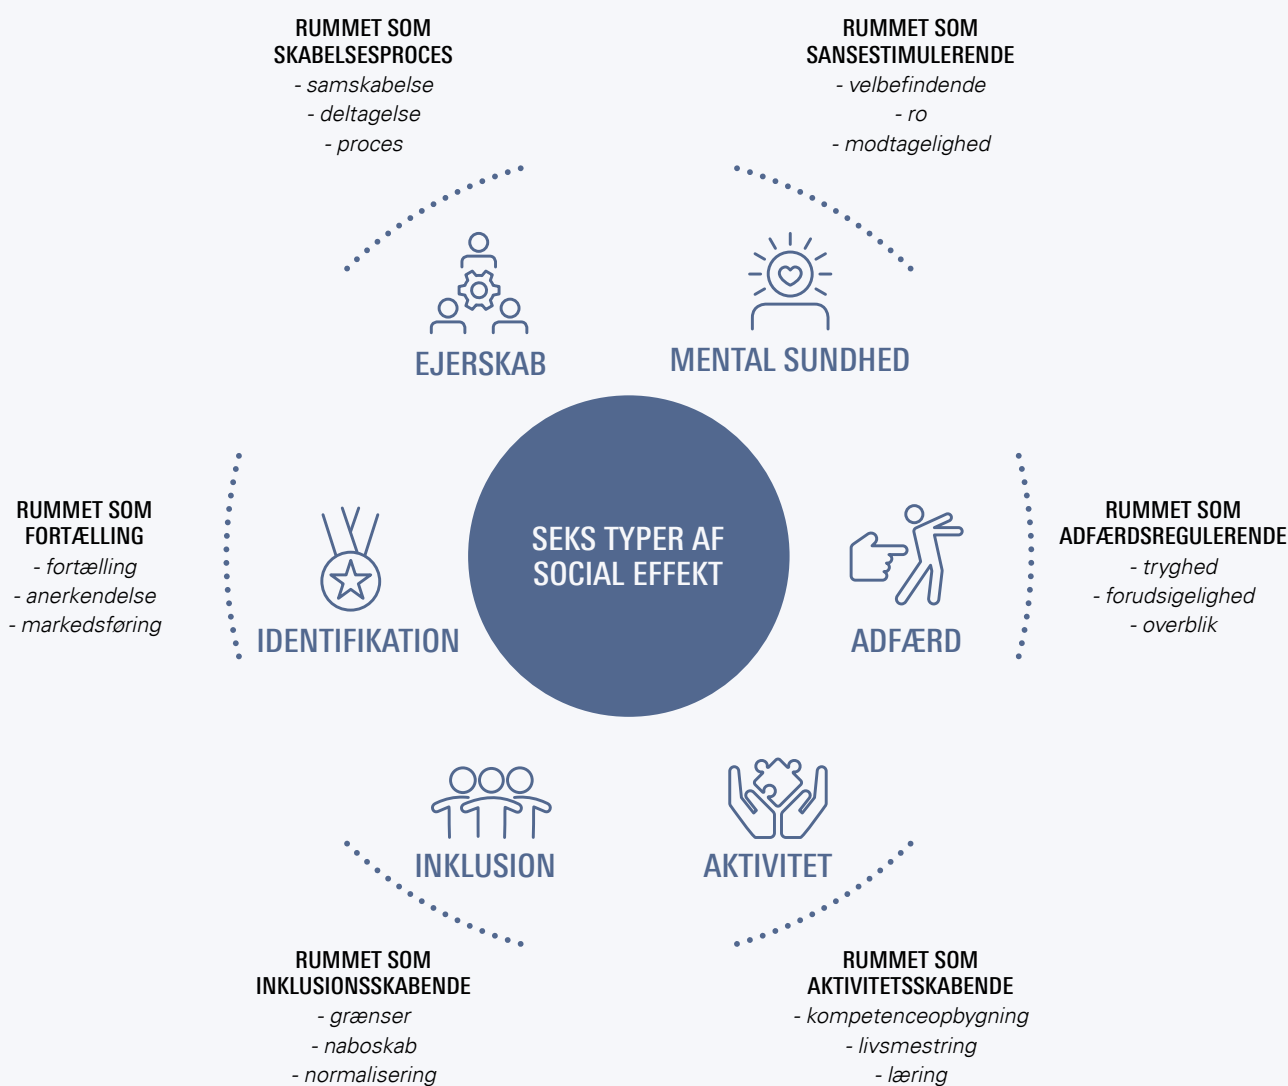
RUMMET SOM SKABELSESPROCES
- samskabelse
- deltagelse
- proces

RUMMET SOM SANSESTIMULERENDE
- velbefindende
- ro
- modtagelighed

EJERSKAB

MENTAL SUNDHED

RUMMET SOM FORTÆLLING
- fortælling
- anerkendelse
- markedsføring

SEKS TYPER AF SOCIAL EFFEKT

RUMMET SOM ADFÆRDSREGULERENDE
- tryghed
- forudsigelighed
- overblik

IDENTIFIKATION

ADFÆRD

INKLUSION

AKTIVITET

RUMMET SOM INKLUSIONSSKABENDE
- grænser
- naboskab
- normalisering

RUMMET SOM AKTIVITETSSKABENDE
- kompetenceopbygning
- livsmestring
- læring